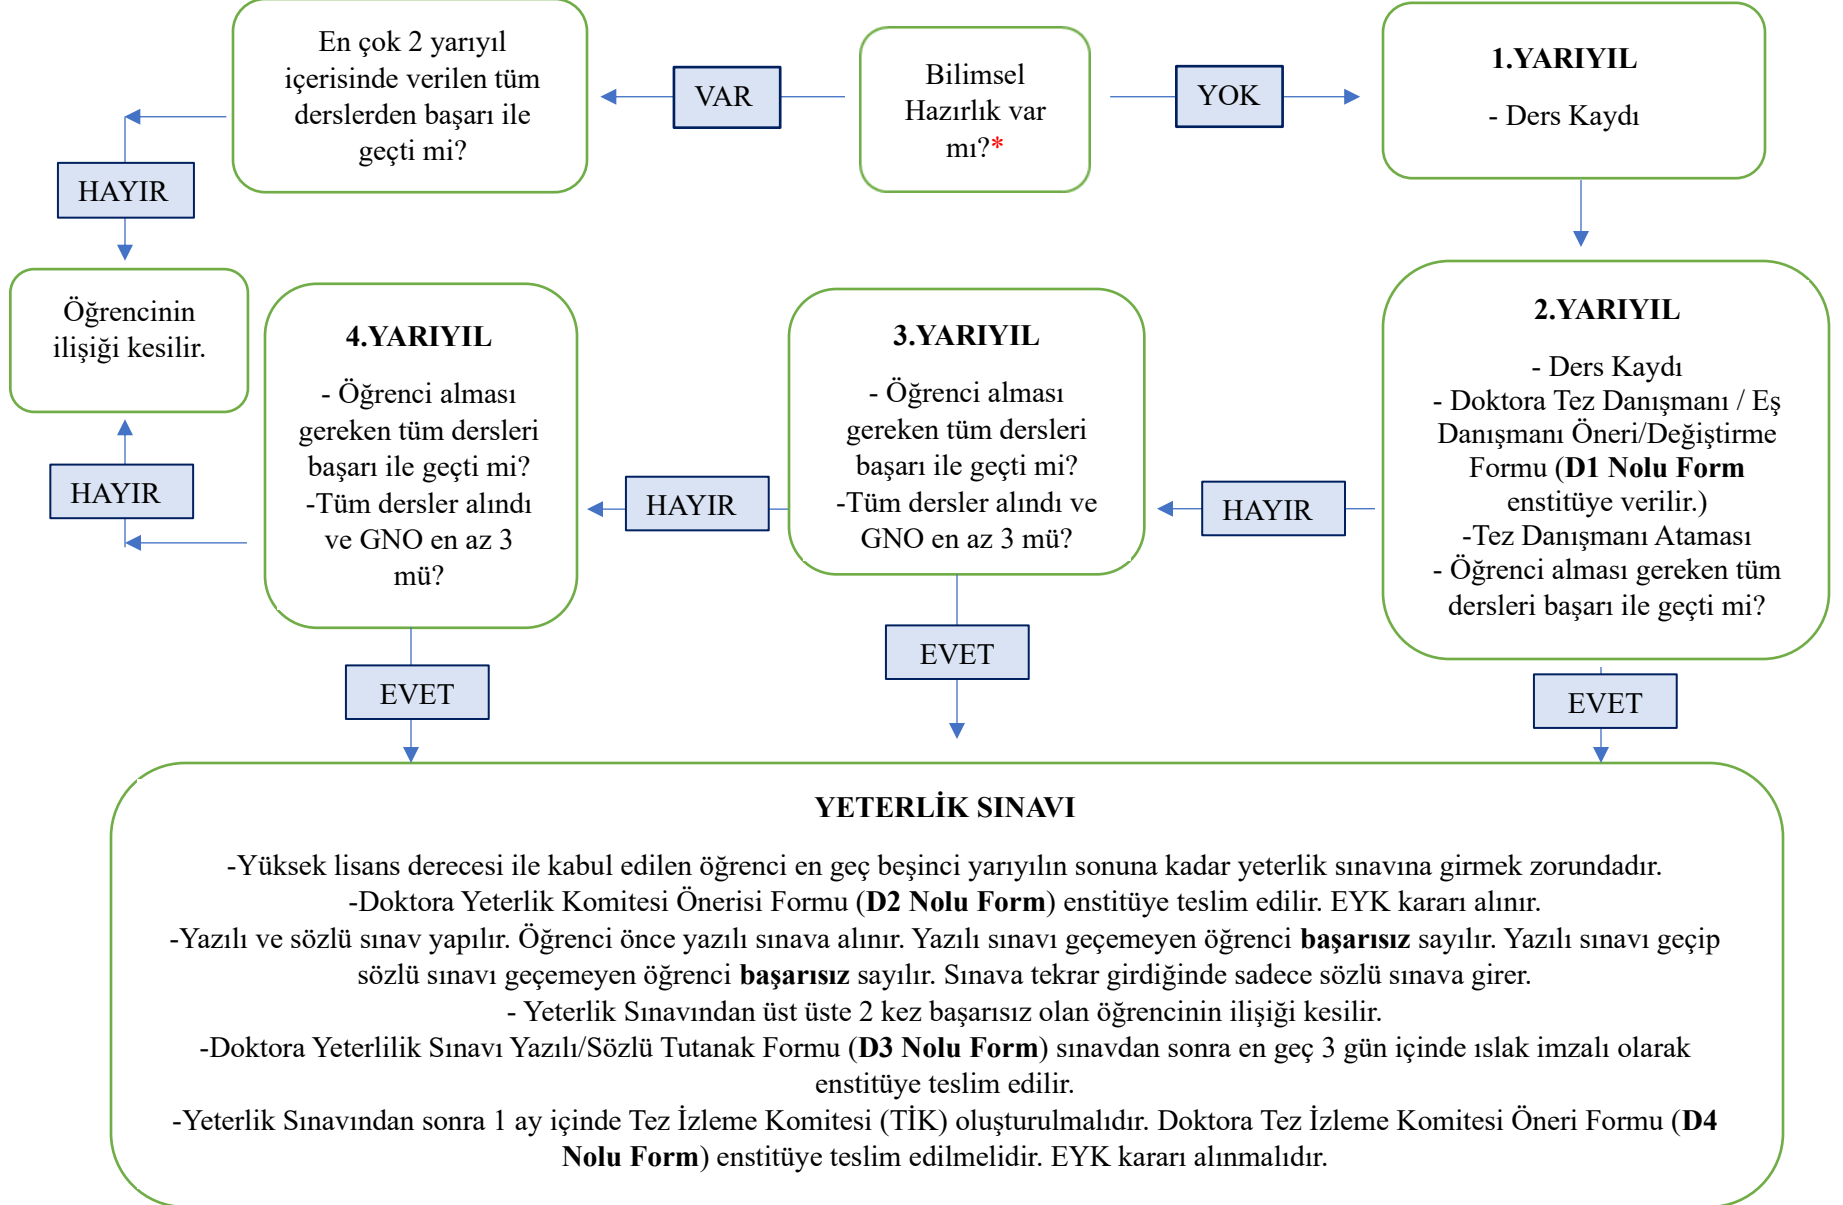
En çok 2 yarıyıl içerisinde verilen tüm derslerden başarı ile geçti mi?

VAR

Bilimsel Hazırlık var mı?*

YOK

1.YARIYIL

- Ders Kaydı

HAYIR

Öğrencinin ilişiği kesilir.

HAYIR

4.YARIYIL

- Öğrenci alması gereken tüm dersleri başarı ile geçti mi?
-Tüm dersler alındı ve GNO en az 3 mü?

HAYIR

3.YARIYIL

- Öğrenci alması gereken tüm dersleri başarı ile geçti mi?
-Tüm dersler alındı ve GNO en az 3 mü?

HAYIR

2.YARIYIL

- Ders Kaydı
- Doktora Tez Danışmanı / Eş Danışmanı Öneri/Değiştirme Formu (**D1 Nolu Form** enstitüye verilir.)
-Tez Danışmanı Ataması
- Öğrenci alması gereken tüm dersleri başarı ile geçti mi?

EVET

EVET

EVET

YETERLİK SINAVI

-Yüksek lisans derecesi ile kabul edilen öğrenci en geç beşinci yarıyılın sonuna kadar yeterlik sınavına girmek zorundadır.
-Doktora Yeterlik Komitesi Önerisi Formu (**D2 Nolu Form**) enstitüye teslim edilir. EYK kararı alınır.
-Yazılı ve sözlü sınav yapılır. Öğrenci önce yazılı sınava alınır. Yazılı sınavı geçemeyen öğrenci **başarısız** sayılır. Yazılı sınavı geçip sözlü sınavı geçemeyen öğrenci **başarısız** sayılır. Sınava tekrar girdiğinde sadece sözlü sınava girer.
- Yeterlik Sınavından üst üste 2 kez başarısız olan öğrencinin ilişiği kesilir.
-Doktora Yeterlilik Sınavı Yazılı/Sözlü Tutanak Formu (**D3 Nolu Form**) sınavdan sonra en geç 3 gün içinde ıslak imzalı olarak enstitüye teslim edilir.
-Yeterlik Sınavından sonra 1 ay içinde Tez İzleme Komitesi (TİK) oluşturulmalıdır. Doktora Tez İzleme Komitesi Öneri Formu (**D4 Nolu Form**) enstitüye teslim edilmelidir. EYK kararı alınmalıdır.